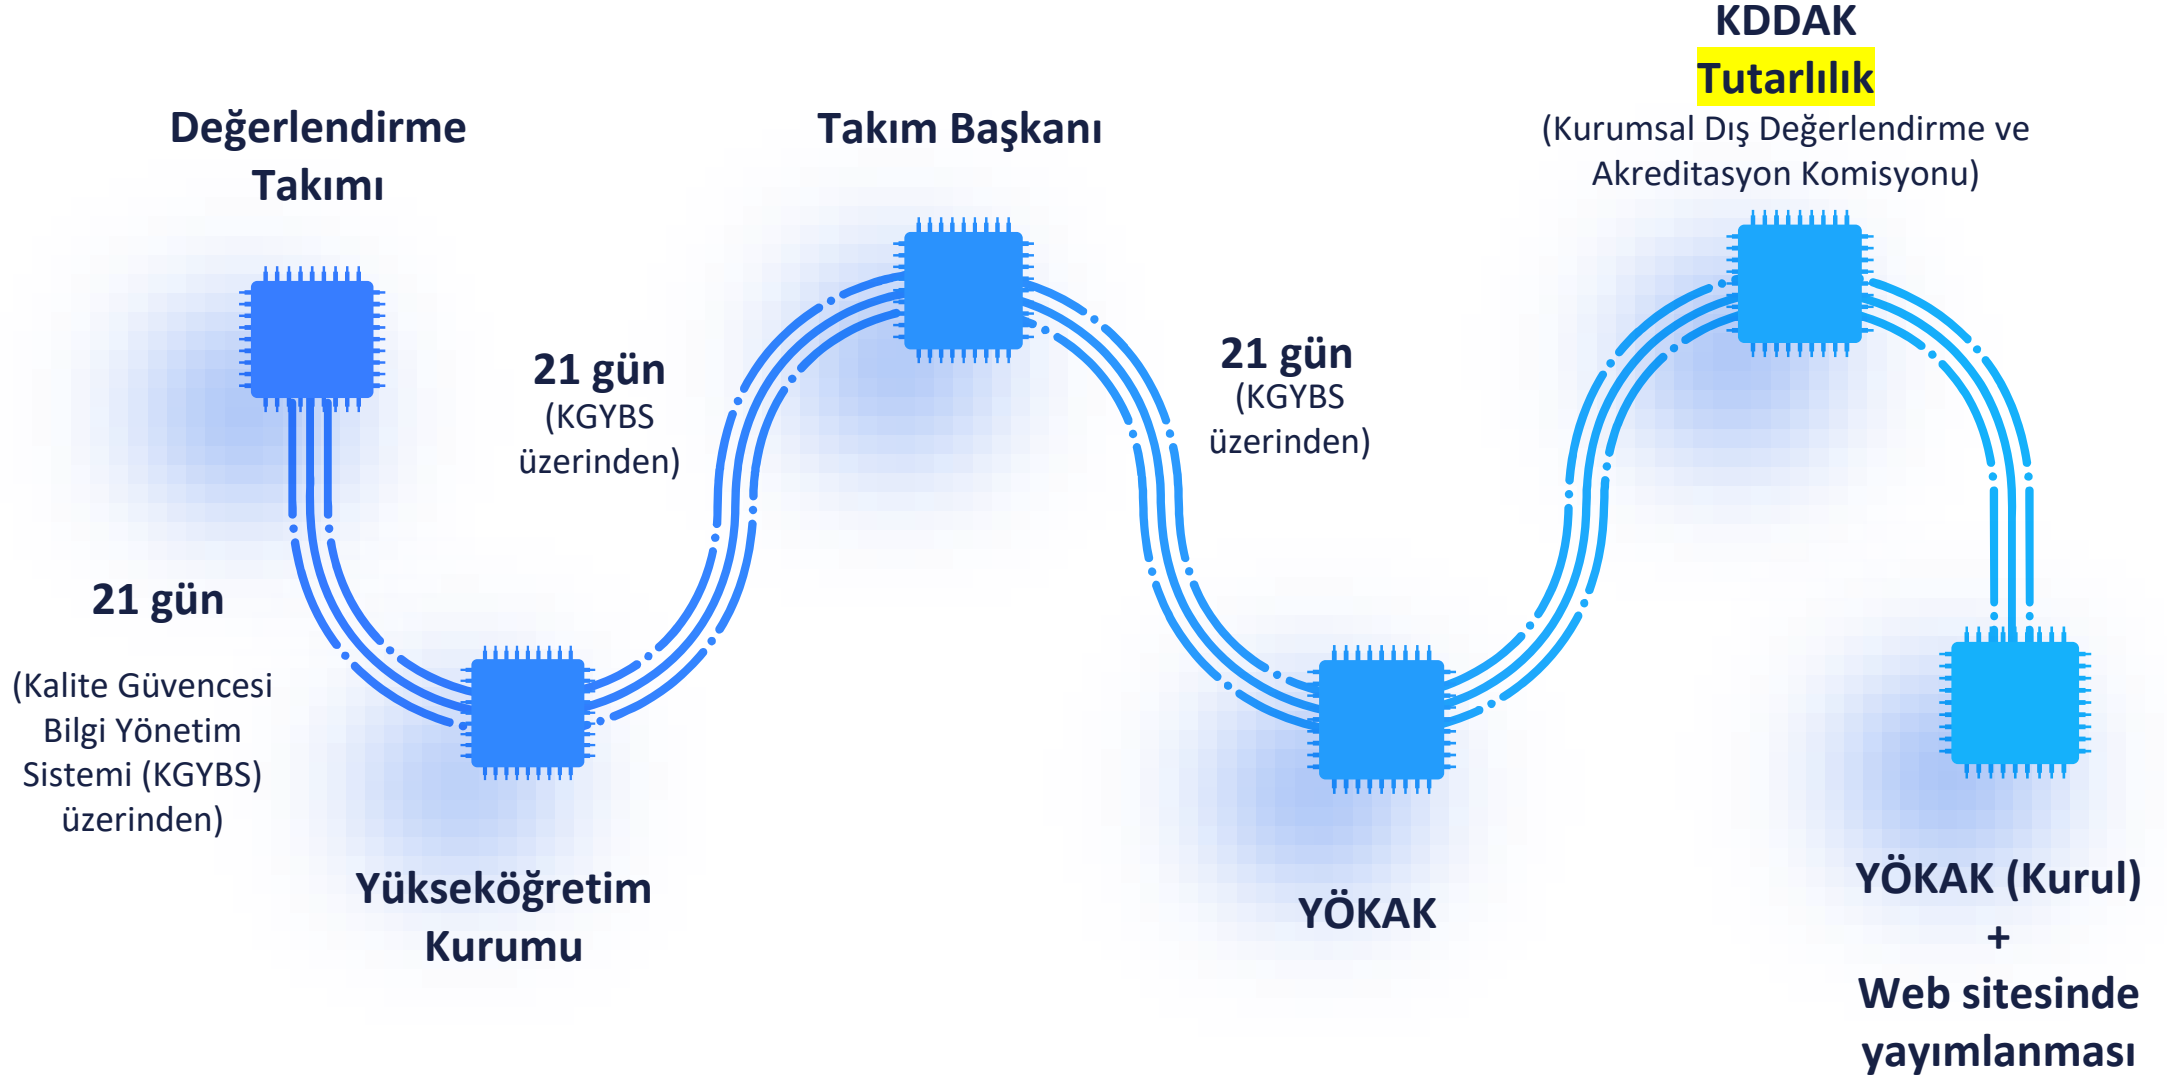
KDDAK
Tutarlılık
(Kurumsal Dış Değerlendirme ve Akreditasyon Komisyonu)

Değerlendirme Takımı

Takım Başkanı

21 gün
(KGYBS üzerinden)

21 gün
(KGYBS üzerinden)

21 gün

(Kalite Güvencesi Bilgi Yönetim Sistemi (KGYBS) üzerinden)

Yükseköğretim Kurumu

YÖKAK

YÖKAK (Kurul)
+
Web sitesinde yayımlanması